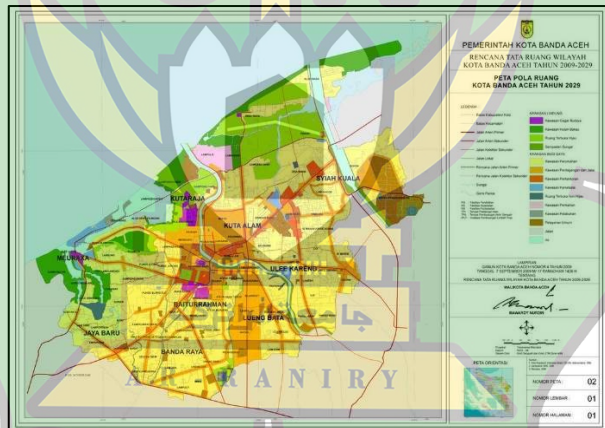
PEMERINTAH KOTA BANDA ACEH

RENCANA TATA RUANG WILAYAH KOTA BANDA ACEH TAHUN 2009-2029

PETA POLA RUANG KOTA BANDA ACEH TAHUN 2029

LEGENDA

KAWASAN LINDUNG

KAWASAN BUDI DAYA

SYIAH KUALA

KUTARAJA

KOTA ALAM

MEURAXA

ULEE KARENG

BAITURRAHMAN

LUENG BATA

JAYA BARU

BANDA RAYA

LAMPIRAN

WALIKOTA BANDA ACEH

MAWARDY NURDIN

PETA ORIENTASI

NOMOR PETA : 02

NOMOR LEMBAR : 01

NOMOR HALAMAN : 01

AR-RANIRY